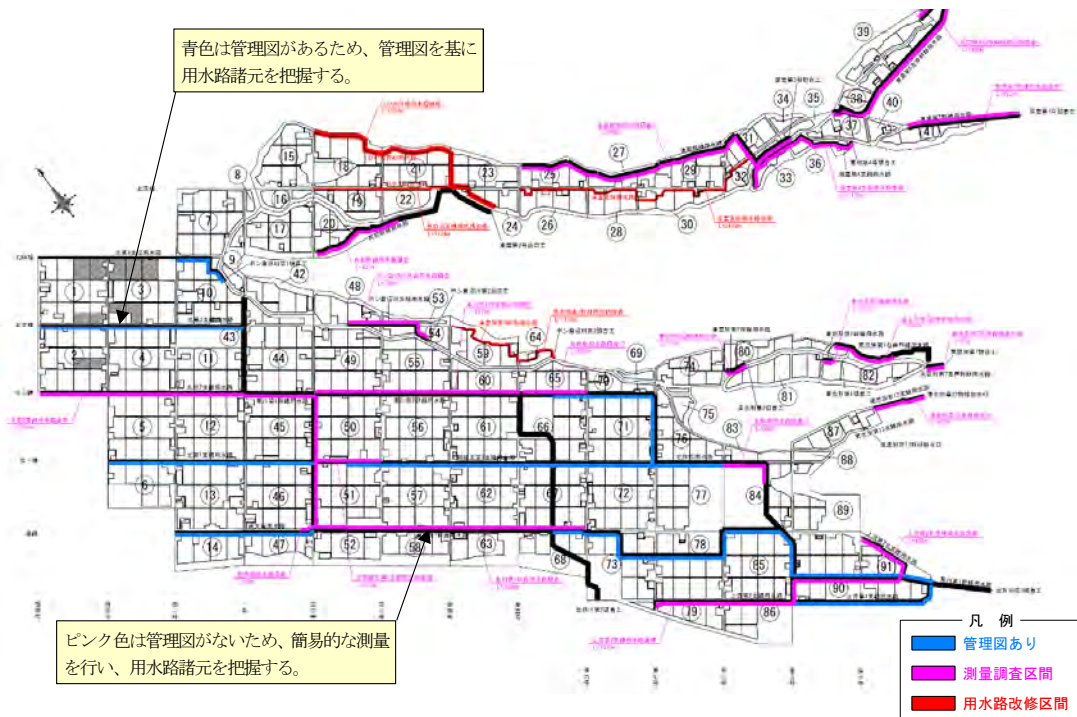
青色は管理図があるため、管理図を基に用水路諸元を把握する。

ピンク色は管理図がないため、簡易的な測量を行い、用水路諸元を把握する。

凡例
管理図あり
測量調査区間
用水路改修区間

39
34
35
38
40
37
41
31
36
33
32
27
29
30
28
25
26
24
23
21
22
18
19
15
16
17
20
8
7
9
42
48
53
54
59
64
69
60
74
81
82
87
88
75
76
83
71
66
65
70
80
55
49
44
43
11
10
1
3
2
4
5
12
45
50
56
61
6
13
46
51
57
62
67
72
77
84
89
14
47
52
58
63
68
73
78
85
91
90
79
86